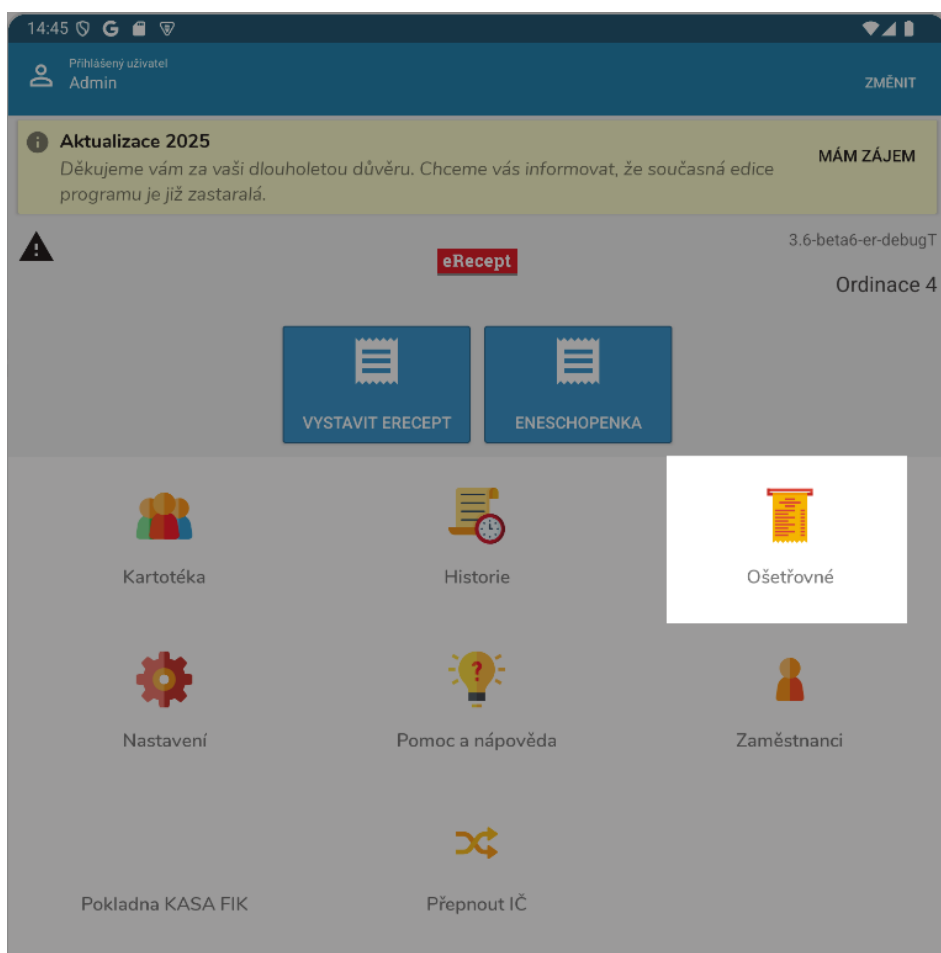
14:45 G

Přihlášený uživatel
Admin

ZMĚNIT

Aktualizace 2025
Děkujeme vám za vaši dlouholetou důvěru. Chceme vás informovat, že současná edice programu je již zastaralá.

MÁM ZÁJEM

3.6-beta6-er-debugT

eRecept

Ordinace 4

VYSTAVIT ERECEPT

ENESCHOPENKA

Kartotéka

Historie

Ošetřovné

Nastavení

Pomoc a nápověda

Zaměstnanci

Pokladna KASA FIK

Přepnout IČ